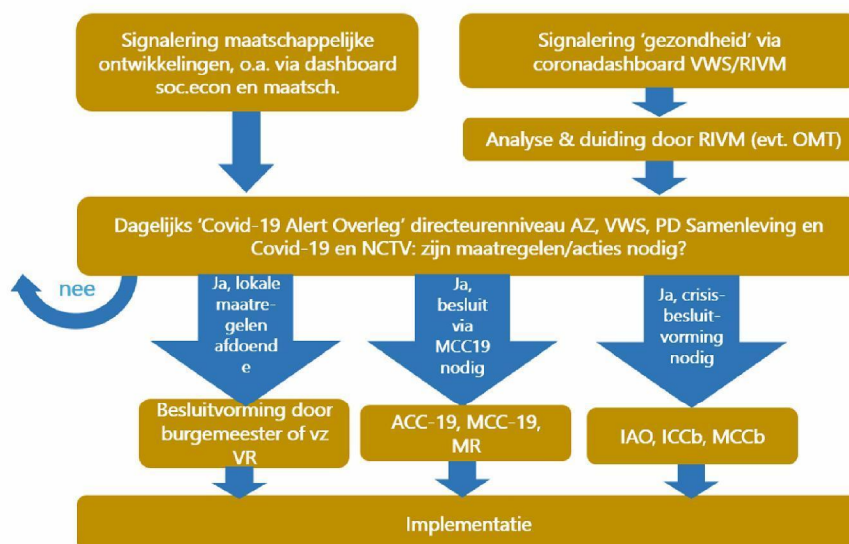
Signalering maatschappelijke ontwikkelingen, o.a. via dashboard soc.econ en maatsch.

Signalering 'gezondheid' via coronadashboard VWS/RIVM

Analyse & duiding door RIVM (evt. OMT)

Dagelijks 'Covid-19 Alert Overleg' directeurenniveau AZ, VWS, PD Samenleving en Covid-19 en NCTV: zijn maatregelen/acties nodig?

nee

Ja, lokale maatregelen afdoende

Ja, besluit via MCC19 nodig

Ja, crisisbesluitvorming nodig

Besluitvorming door burgemeester of vz VR

ACC-19, MCC-19, MR

IAO, ICCb, MCCb

Implementatie